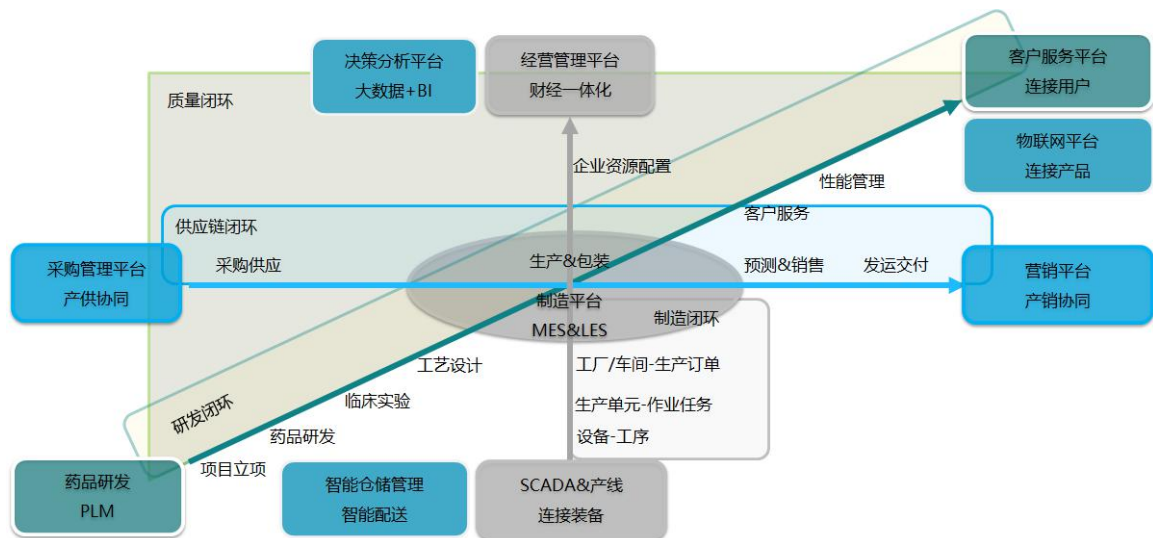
决策分析平台
大数据+BI

经营管理平台
财经一体化

客户服务平台
连接用户

质量闭环

物联网平台
连接产品

企业资源配置

性能管理

客户服务

供应链闭环

采购管理平台
产供协同

采购供应

生产&包装

预测&销售

发运交付

营销平台
产销协同

制造平台
MES&LES

制造闭环

工艺设计

工厂/车间-生产订单

临床实验

研发闭环

生产单元-作业任务

药品研发

设备-工序

项目立项

药品研发
PLM

智能仓储管理
智能配送

SCADA&产线
连接装备